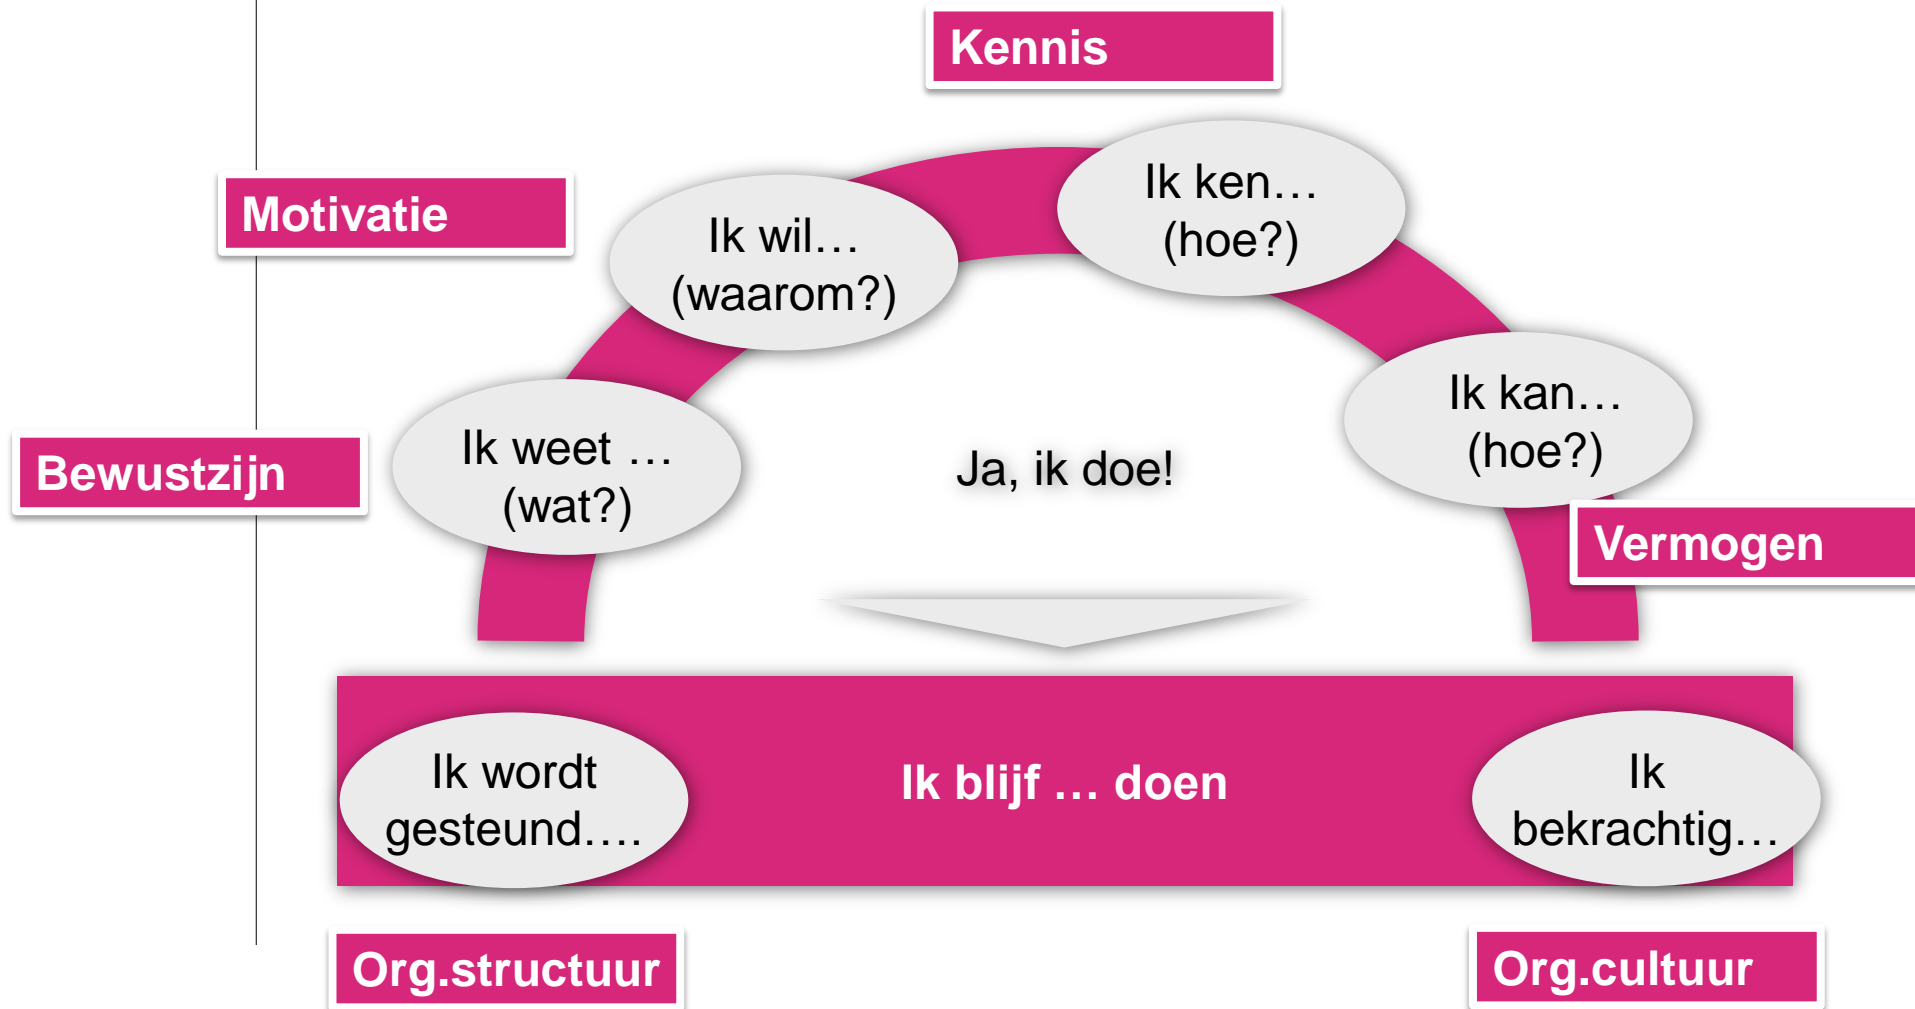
Kennis

Motivatie

Ik ken… (hoe?)

Ik wil… (waarom?)

Bewustzijn

Ik weet … (wat?)

Ja, ik doe!

Ik kan… (hoe?)

Vermogen

Ik wordt gesteund….

Ik blijf … doen

Ik bekrachtig…

Org.structuur

Org.cultuur